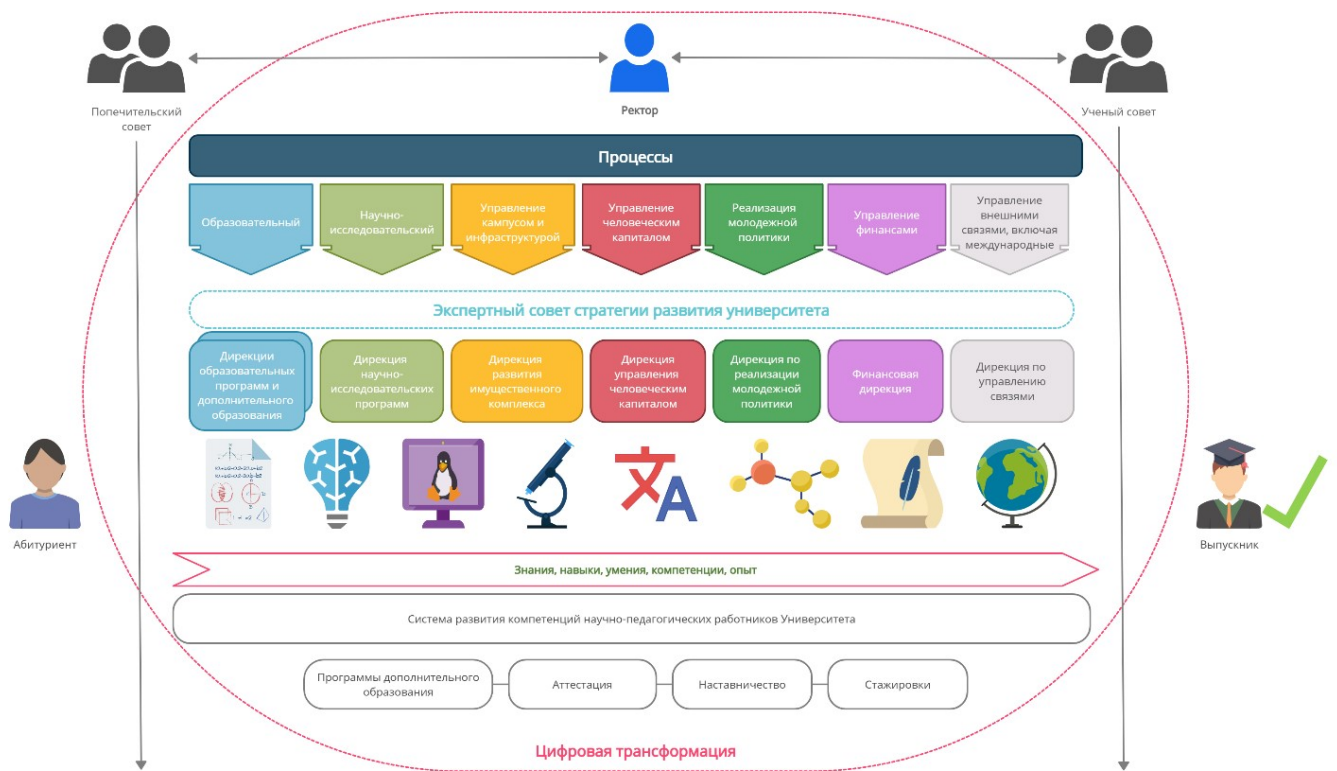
Попечительский совет

Ректор

Ученый совет

Процессы

Образовательный

Научно-исследовательский

Управление кампусом и инфраструктурой

Управление человеческим капиталом

Реализация молодежной политики

Управление финансами

Управление внешними связями, включая международные

Экспертный совет стратегии развития университета

Дирекции образовательных программ и дополнительного образования

Дирекция научно-исследовательских программ

Дирекция развития имущественного комплекса

Дирекция управления человеческим капиталом

Дирекция по реализации молодежной политики

Финансовая дирекция

Дирекция по управлению связями

Абитуриент

Выпускник

Знания, навыки, умения, компетенции, опыт

Система развития компетенций научно-педагогических работников Университета

Программы дополнительного образования

Аттестация

Наставничество

Стажировки

Цифровая трансформация